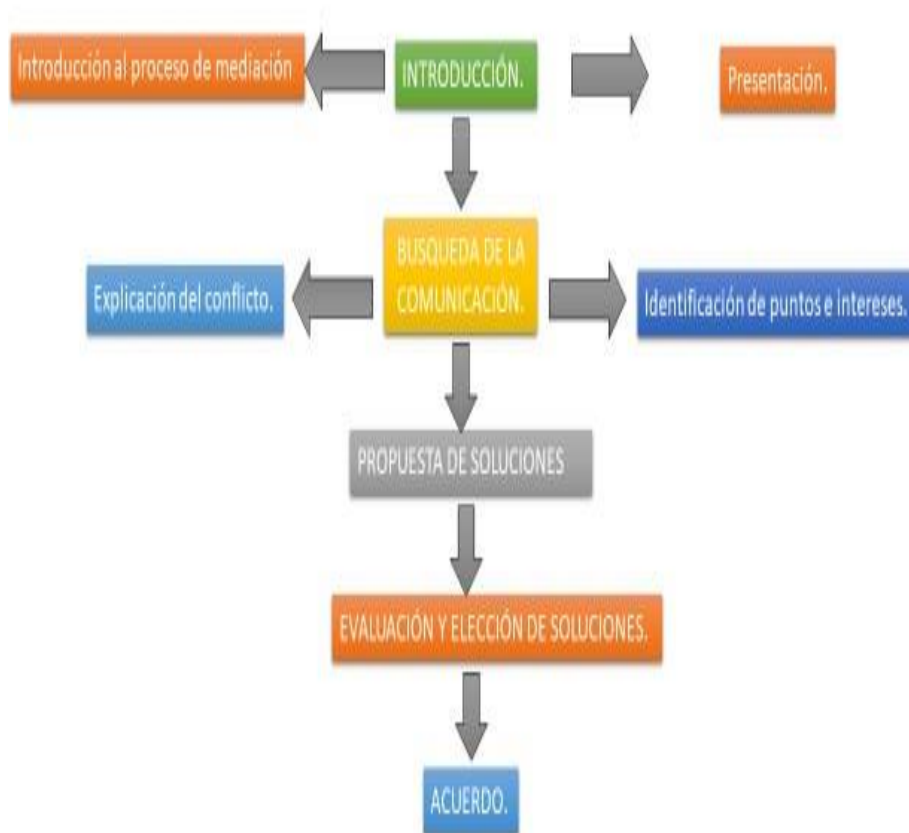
Introducción al proceso de mediación

INTRODUCCIÓN.

Presentación.

BUSQUEDA DE LA COMUNICACIÓN.

Explicación del conflicto.

Identificación de puntos e intereses.

PROPUESTA DE SOLUCIONES

EVALUACIÓN Y ELECCIÓN DE SOLUCIONES.

ACUERDO.